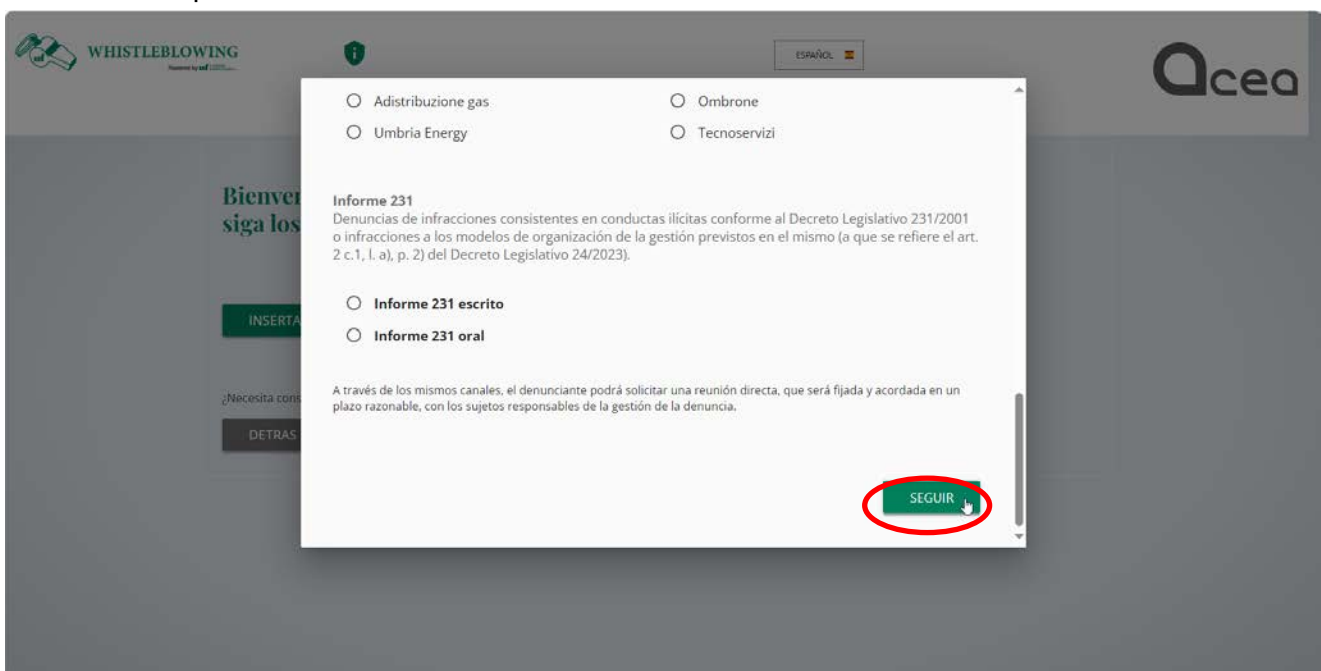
WHISTLEBLOWING

ESPAÑOL

Acea

Bienve
siga los

INSERTA

¿Necesita cons

DETRAS

Adistribuzione gas
Umbria Energy

Ombrone
Tecnoservizi

Informe 231
Denuncias de infracciones consistentes en conductas ilícitas conforme al Decreto Legislativo 231/2001 o infracciones a los modelos de organización de la gestión previstos en el mismo (a que se refiere el art. 2 c.1, l. a), p. 2) del Decreto Legislativo 24/2023).

Informe 231 escrito
Informe 231 oral

A través de los mismos canales, el denunciante podrá solicitar una reunión directa, que será fijada y acordada en un plazo razonable, con los sujetos responsables de la gestión de la denuncia.

SEGUIR